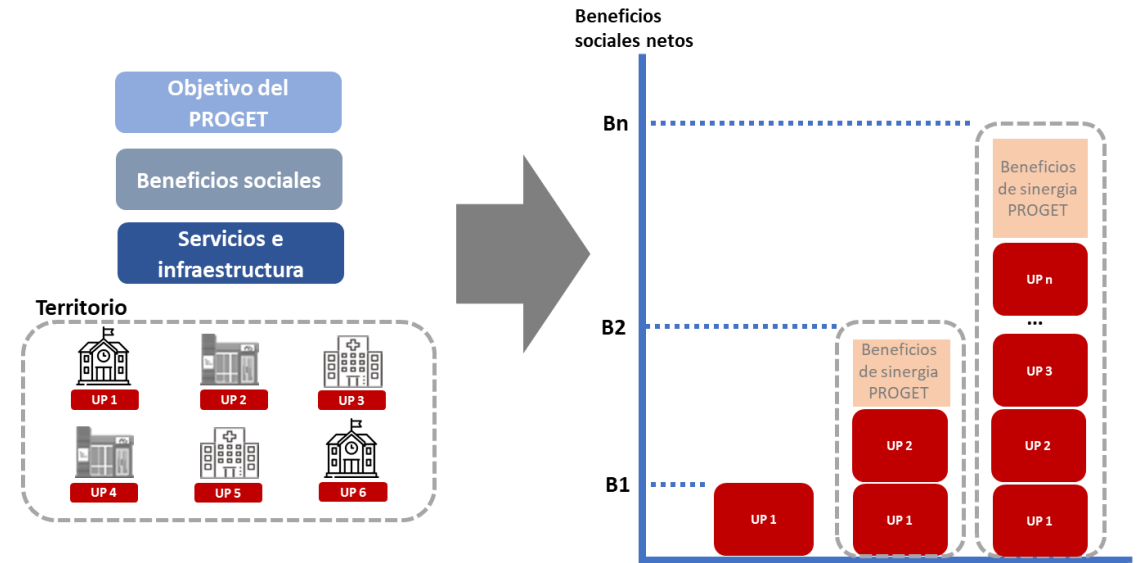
Objetivo del PROGET

Beneficios sociales

Servicios e infraestructura

Territorio

UP 1
UP 2
UP 3
UP 4
UP 5
UP 6

Beneficios sociales netos

Bn

B2

B1

UP 1

Beneficios de sinergia PROGET
UP 2
UP 1

Beneficios de sinergia PROGET
UP n
...
UP 3
UP 2
UP 1